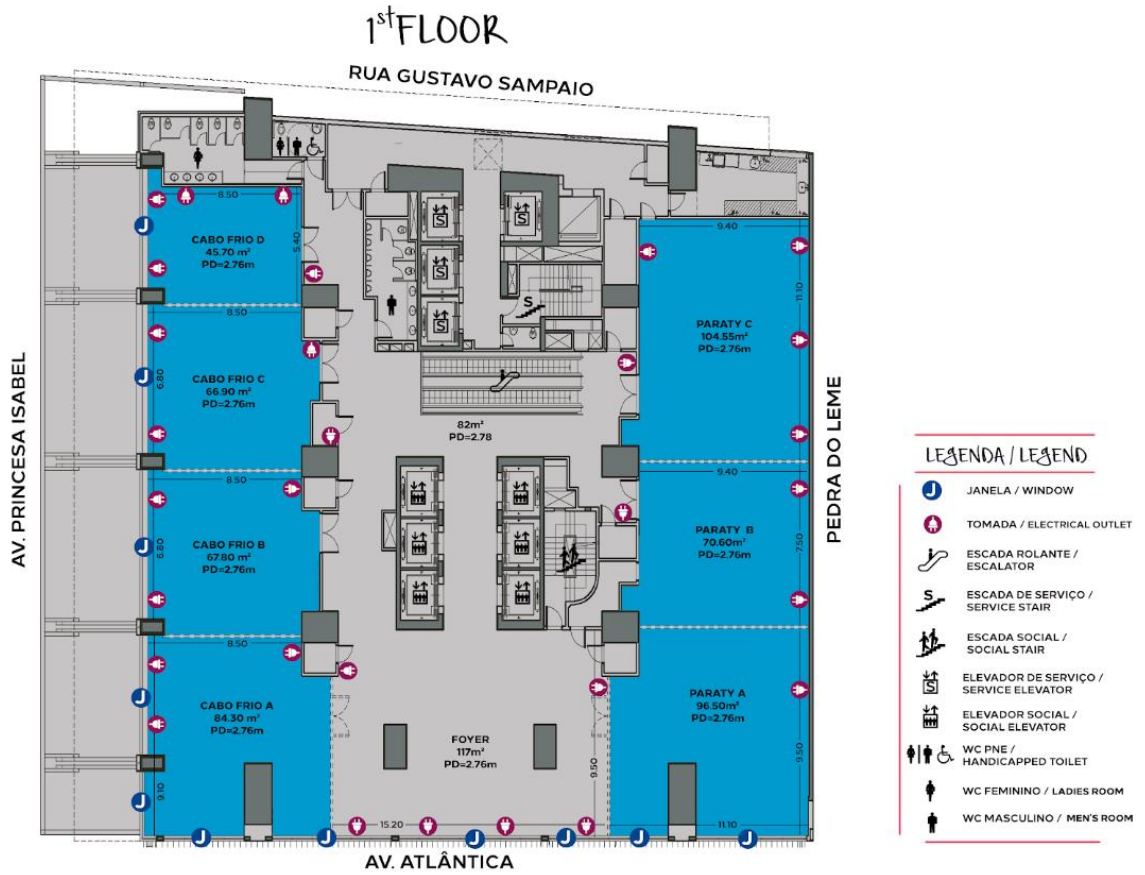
1st FLOOR

RUA GUSTAVO SAMPAIO

AV. PRINCESA ISABEL

PEDRA DO LEME

AV. ATLÂNTICA

8.50
5.40
CABO FRIO D
45.70 m²
PD=2.76m

8.50
6.80
CABO FRIO C
66.90 m²
PD=2.76m

8.50
6.80
CABO FRIO B
67.80 m²
PD=2.76m

8.50
CABO FRIO A
84.30 m²
PD=2.76m
9.10

S

82m²
PD=2.78

FOYER
117m²
PD=2.76m

15.20
9.50

9.40
11.10
PARATY C
104.55m²
PD=2.76m

9.40
PARATY B
70.60m²
PD=2.76m
7.50

PARATY A
96.50m²
PD=2.76m
9.50
11.10

LEGENDA / LEGEND
JANELA / WINDOW
TOMADA / ELECTRICAL OUTLET
ESCADA ROLANTE / ESCALATOR
ESCADA DE SERVIÇO / SERVICE STAIR
ESCADA SOCIAL / SOCIAL STAIR
ELEVADOR DE SERVIÇO / SERVICE ELEVATOR
ELEVADOR SOCIAL / SOCIAL ELEVATOR
WC PNE / HANDICAPPED TOILET
WC FEMININO / LADIES ROOM
WC MASCULINO / MEN'S ROOM